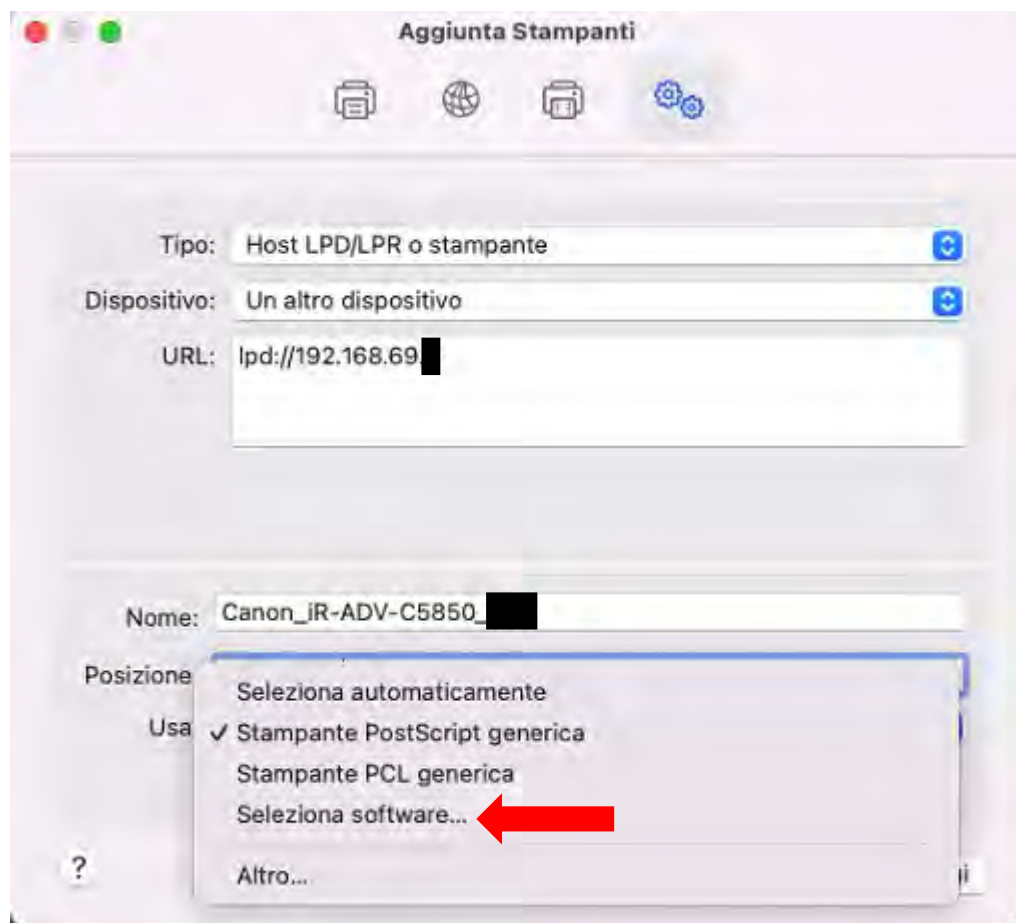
Aggiunta Stampanti

Tipo: Host LPD/LPR o stampante

Dispositivo: Un altro dispositivo

URL: lpd://192.168.69.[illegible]

Nome: Canon_iR-ADV-C5850_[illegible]

Posizione

Usa

Seleziona automaticamente
✓ Stampante PostScript generica
Stampante PCL generica
Seleziona software...
Altro...

?

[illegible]i